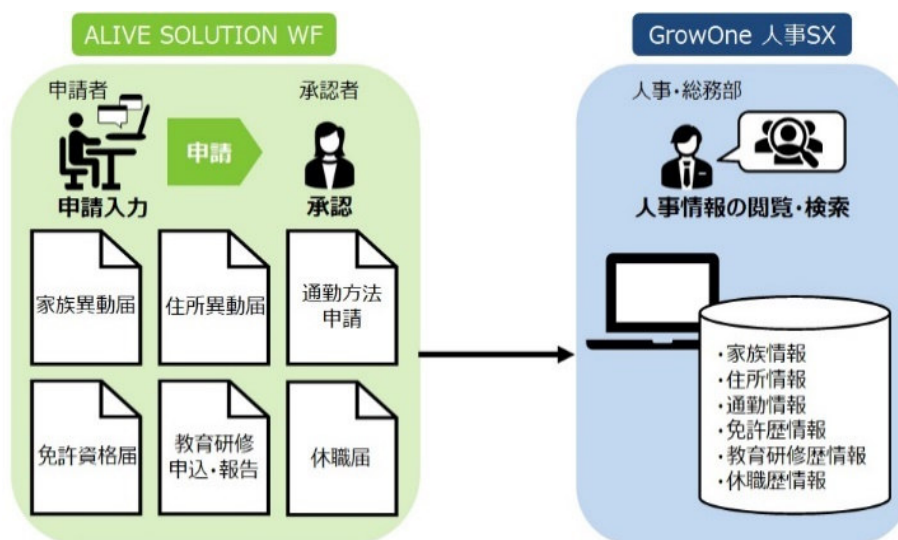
ALIVE SOLUTION WF

申請者

申請

承認者

申請入力

承認

家族異動届

住所異動届

通勤方法申請

免許資格届

教育研修申込・報告

休職届

GrowOne 人事SX

人事・総務部

人事情報の閲覧・検索

・家族情報
・住所情報
・通勤情報
・免許歴情報
・教育研修歴情報
・休職歴情報